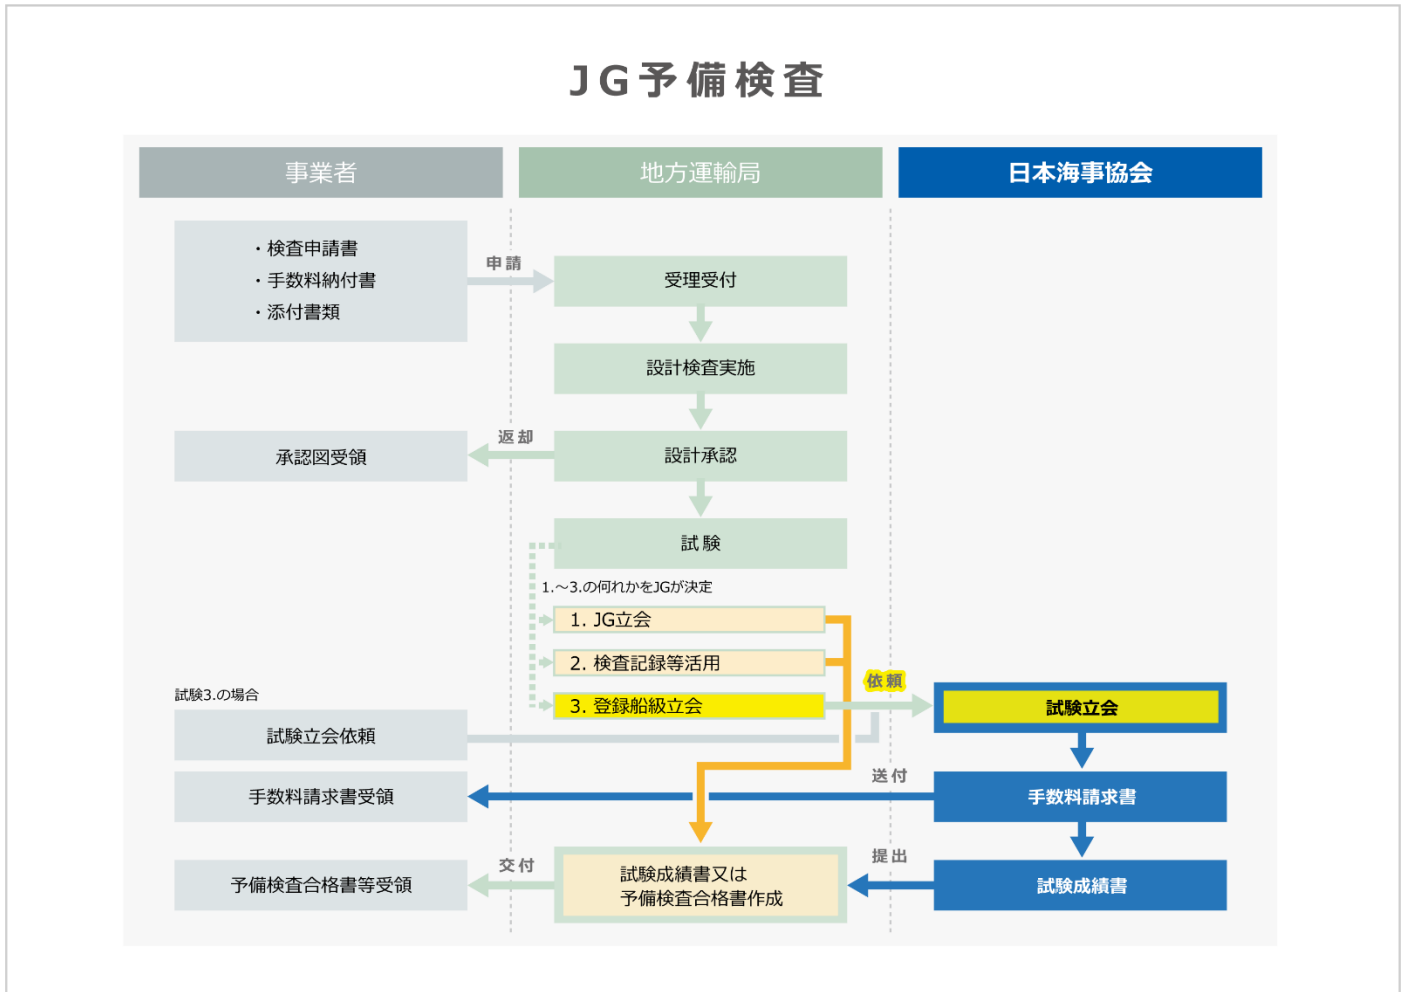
JG予備検査

事業者

地方運輸局

日本海事協会

・検査申請書
・手数料納付書
・添付書類

申請

受理受付

設計検査実施

承認図受領

返却

設計承認

試験

1.～3.の何れかをJGが決定

1. JG立会

2. 検査記録等活用

3. 登録船級立会

試験3.の場合

依頼

試験立会

試験立会依頼

送付

手数料請求書受領

手数料請求書

交付

提出

予備検査合格書等受領

試験成績書又は
予備検査合格書作成

試験成績書